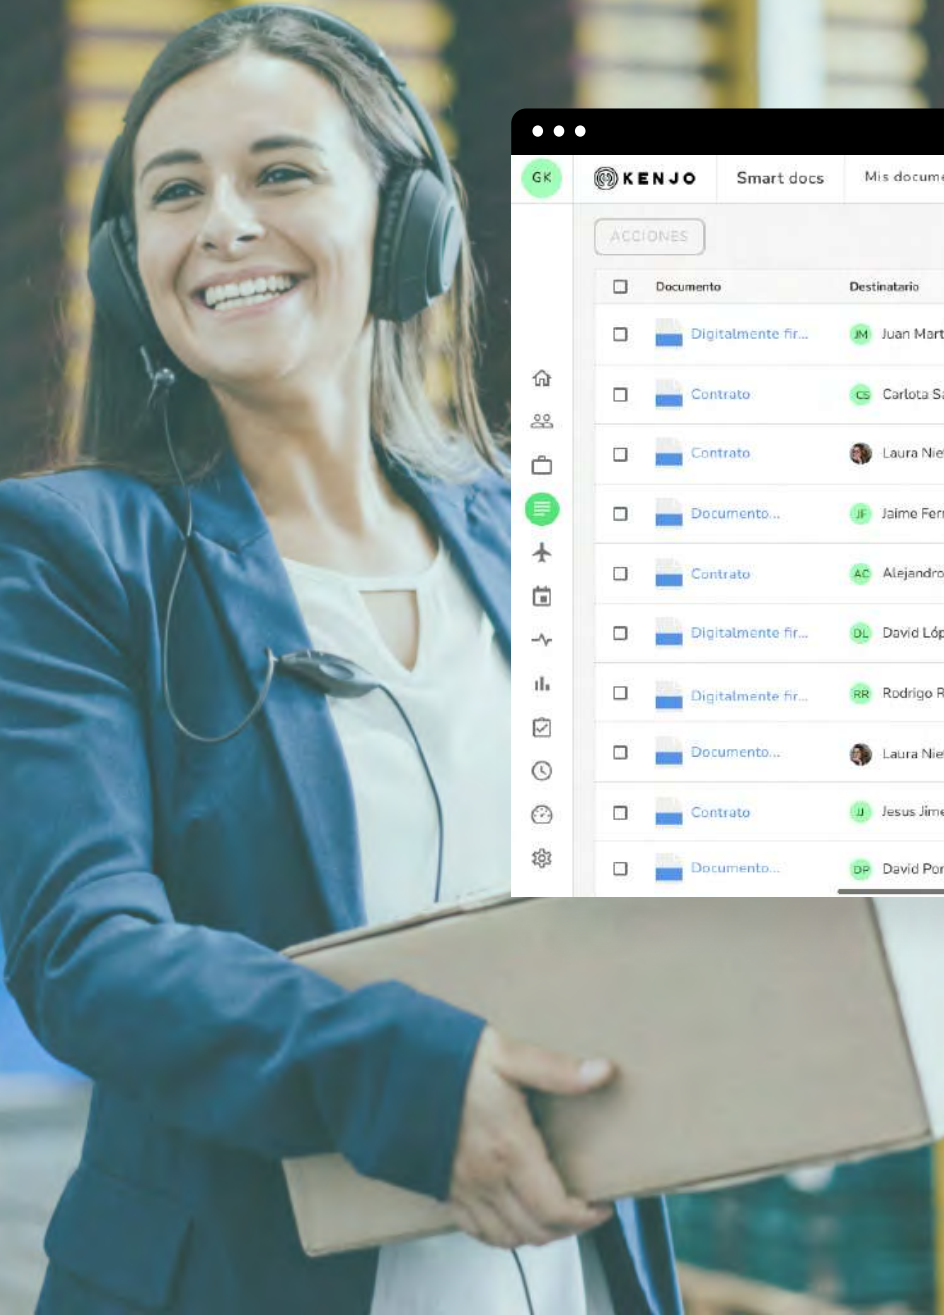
GK

KENJO

Smart docs

Mis docume

ACCIONES

| Documento | Destinatario |
|---|---|
| Digitalmente fir... | JM Juan Mart |
| Contrato | CS Carlota Sa |
| Contrato | Laura Nie |
| Documento... | JF Jaime Ferr |
| Contrato | AC Alejandro |
| Digitalmente fir... | DL David Lóp |
| Digitalmente fir... | RR Rodrigo R |
| Documento... | Laura Nie |
| Contrato | JJ Jesus Jime |
| Documento... | DP David Por |